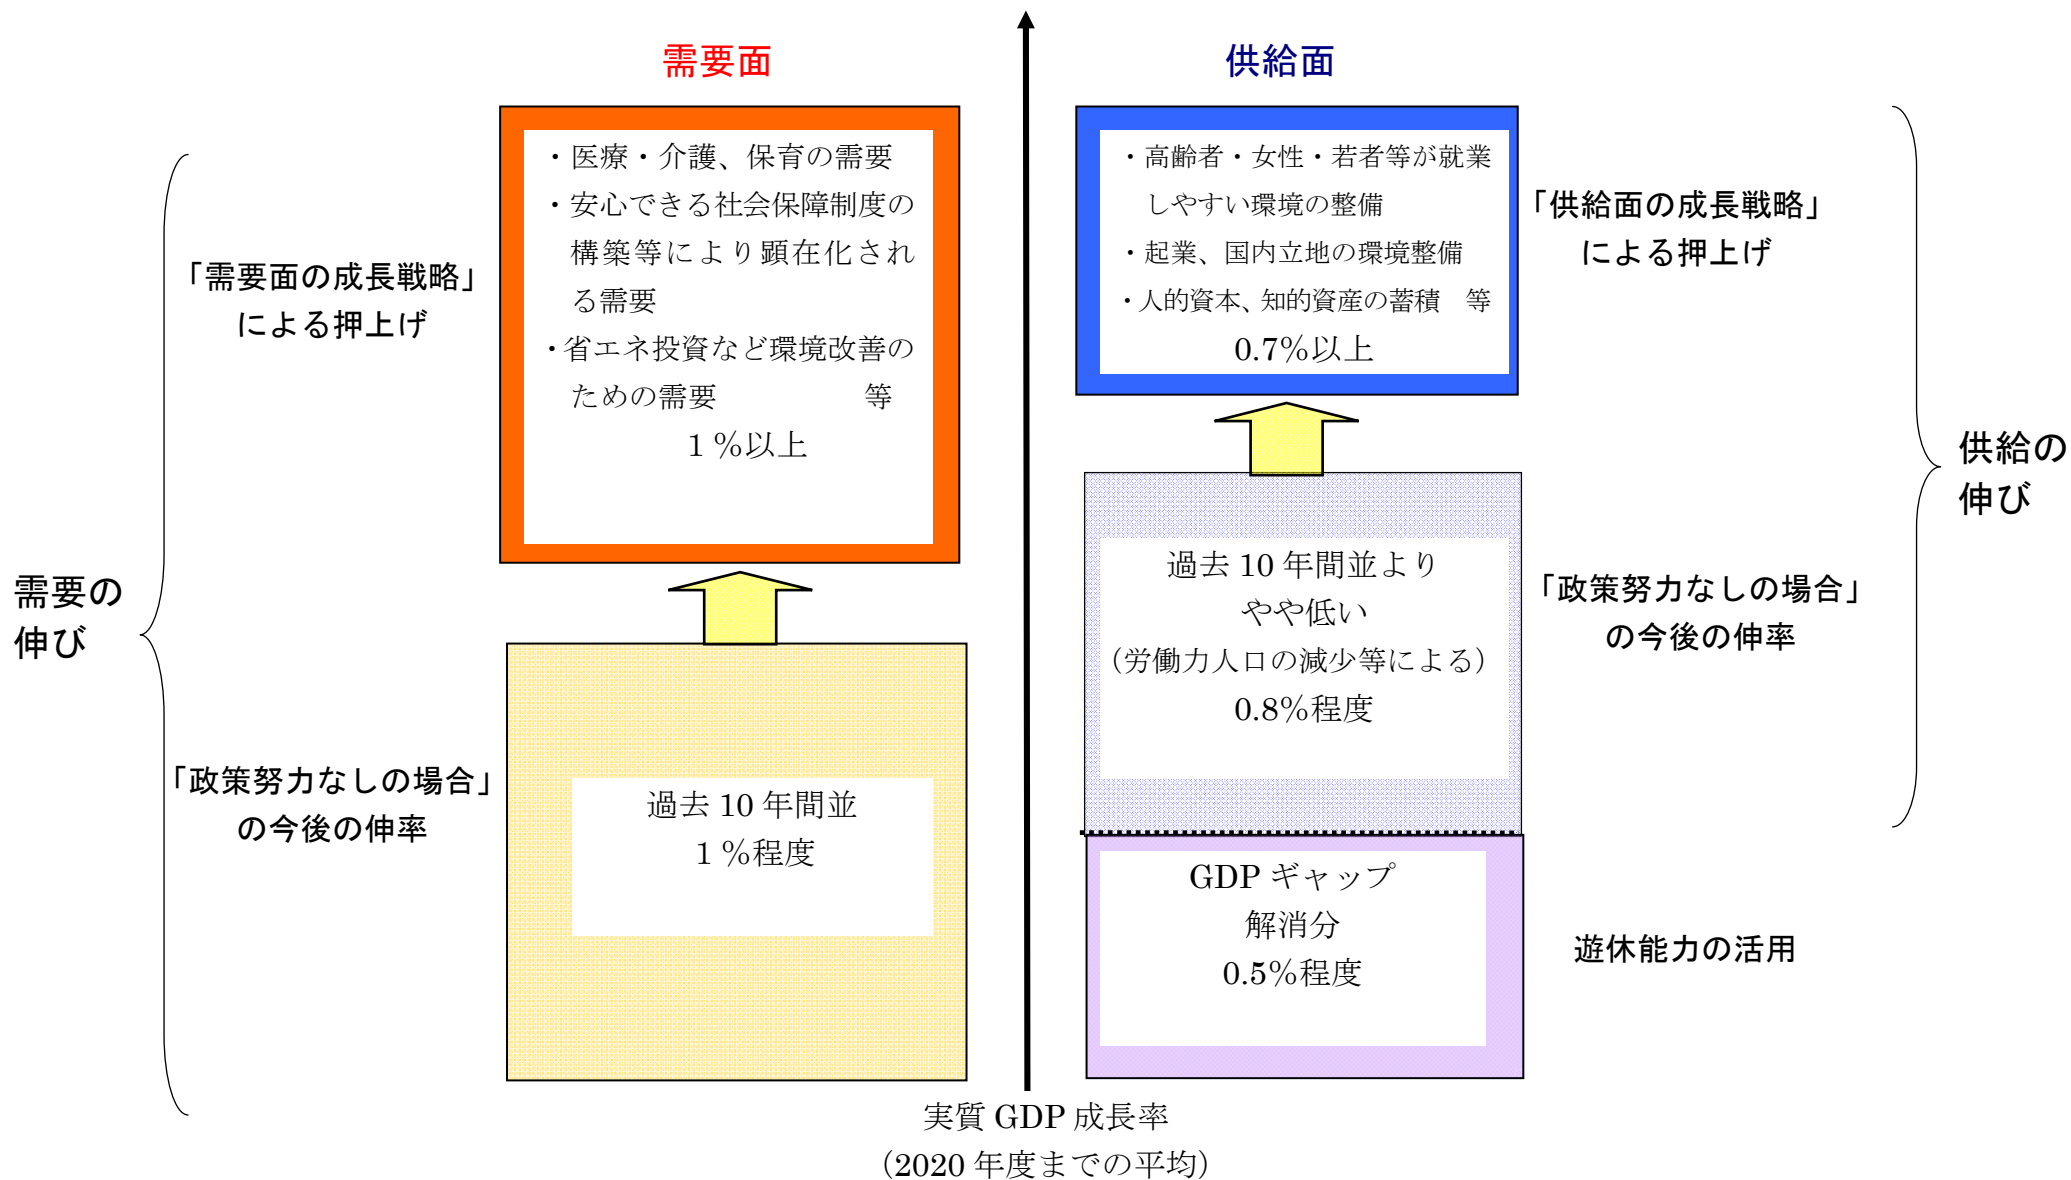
需要面

供給面

「需要面の成長戦略」による押上げ

・医療・介護、保育の需要
・安心できる社会保障制度の構築等により顕在化される需要
・省エネ投資など環境改善のための需要　等
1％以上

・高齢者・女性・若者等が就業しやすい環境の整備
・起業、国内立地の環境整備
・人的資本、知的資産の蓄積　等
0.7％以上

「供給面の成長戦略」による押上げ

需要の伸び

供給の伸び

過去10年間並よりやや低い
（労働力人口の減少等による）
0.8％程度

「政策努力なしの場合」の今後の伸率

「政策努力なしの場合」の今後の伸率

過去10年間並
1％程度

GDPギャップ解消分
0.5％程度

遊休能力の活用

実質GDP成長率
（2020年度までの平均）